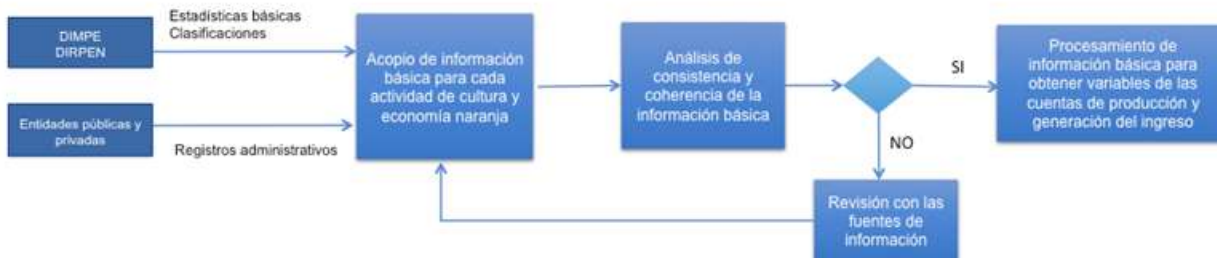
DIMPE
DIRPEN

Estadísticas básicas
Clasificaciones

Entidades públicas y privadas

Registros administrativos

Acopio de información básica para cada actividad de cultura y economía naranja

Análisis de consistencia y coherencia de la información básica

SI

NO

Procesamiento de información básica para obtener variables de las cuentas de producción y generación del ingreso

Revisión con las fuentes de información